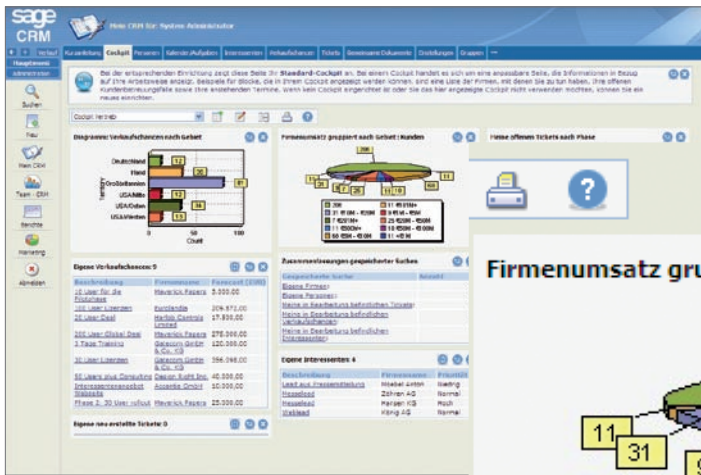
sage CRM

Mein CRM für: System Administrator

Verlauf | Kurzeinträge | Cockpit | Personen | Kalender/Aufgaben | Interessenten | Verkaufschancen | Tickets | Gemeinsame Dokumente | Einstellungen | Gruppen

Hauptbereich
Administration

Suchen
Neu
Mein CRM
Team - CRM
Berichte
Marketing
Abmelden

Bei der entsprechenden Einrichtung zeigt diese Seite Ihr Standard-Cockpit an. Bei einem Cockpit handelt es sich um eine anpassbare Seite, die Informationen in Bezug auf Ihre Arbeitsweise anzeigt. Beispiele für Blöcke, die in Ihrem Cockpit angezeigt werden können, sind eine Liste der Firmen, mit denen Sie zu tun haben, Ihre offenen Kundenbetreuungsfälle sowie Ihre anstehenden Termine. Wenn Sie Ihr Cockpit eingerichtet ist oder Sie das hier angezeigte Cockpit nicht verwenden möchten, können Sie ein neues einrichten.

Cockpit Vertrieb

Diagramm: Verkaufschancen nach Gebiet

Deutschland 12
Irland 26
Großbritannien 87
USA/Mitte 12
USA/Osten 16
USA/Westen 11
Gebiet
0 50 100
Count

Firmenumsatz gruppiert nach Gebiet | Kunden

Meine offenen Tickets nach Phase

Eigene Verkaufschancen: 9

| Beschreibung | Firmenname | Forecast (EUR) |
|---|---|---|
| 10 User für die Filialebene | Maverick Papers | 3.000,00 |
| 100 User Lizenzen | Eurolandia | 206.572,00 |
| 200 User Global Deal | Harbor Controls Limited | 17.850,00 |
| 200 User Global Deal | Maverick Papers | 275.000,00 |
| 3 Tage Training | Galacom GmbH & Co. KG | 120.000,00 |
| 30 User Lizenzen | Galacom GmbH & Co. KG | 356.068,00 |
| 50 Users plus Consulting | Design Right Inc. | 40.000,00 |
| Interessentenangebot Webseite | Accentia GmbH | 10.000,00 |
| Phase 2, 30 User rollout | Maverick Papers | 25.000,00 |

Eigene neu erstellte Tickets: 0

Zusammenfassungen gespeicherter Suchen

| Gespeicherte Suche | Anzahl |
|---|---|
| Eigene Firmen | |
| Eigene Personen | |
| Meine in Bearbeitung befindlichen Tickets | |
| Meine in Bearbeitung befindlichen Verkaufschancen | |
| Meine in Bearbeitung befindlichen Interessenten | |

Eigene Interessenten: 4

| Beschreibung | Firmenname | Priorität |
|---|---|---|
| Lead aus Pressemitteilung | Wiebel Anton | Niedrig |
| Messelead | Zöhren AG | Normal |
| Messelead | Hansen KG | Hoch |
| Weblead | König AG | Normal |

Firmenumsatz gru

11
31